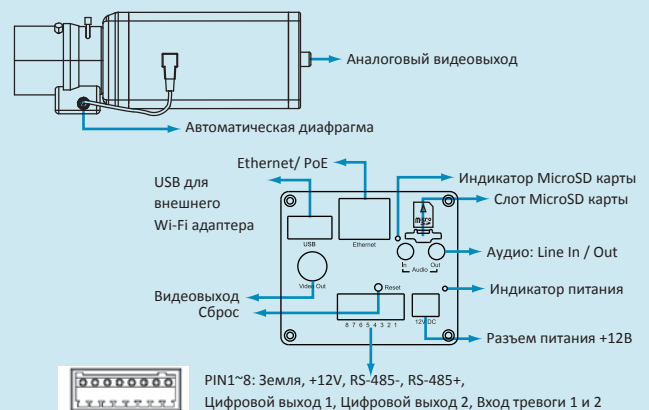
Аналоговый видеовыход

Автоматическая диафрагма

Ethernet/ PoE

USB для внешнего Wi-Fi адаптера

Индикатор MicroSD карты

Слот MicroSD карты

USB

Ethernet

micro SD

In Out Audio

Аудио: Line In / Out

Video Out

Reset

Индикатор питания

Видеовыход

Сброс

8 7 6 5 4 3 2 1

12V DC

Разъем питания +12В

PIN1~8: Земля, +12V, RS-485-, RS-485+, Цифровой выход 1, Цифровой выход 2, Вход тревоги 1 и 2